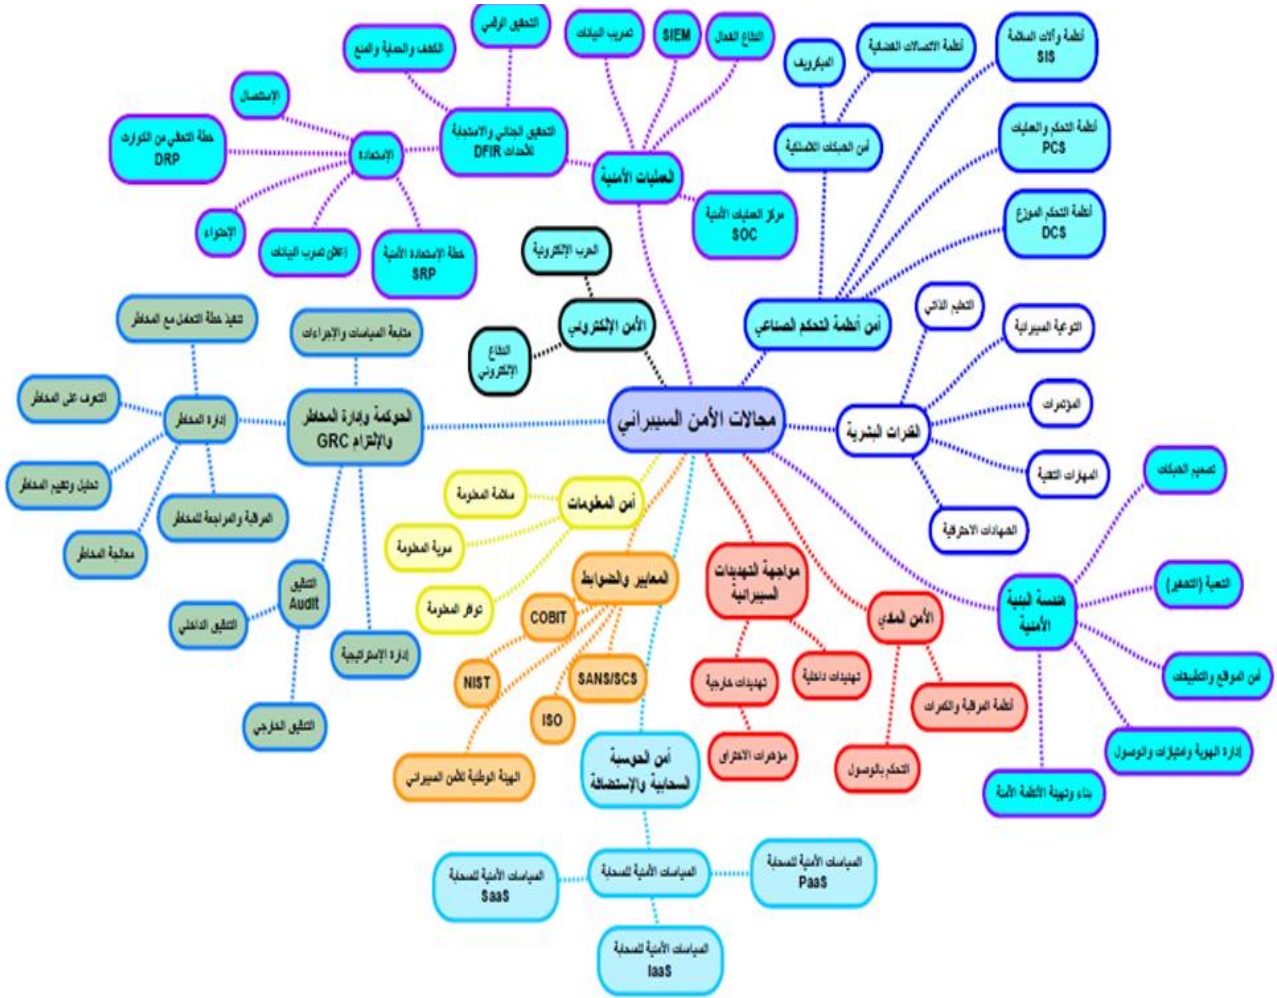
مجالات الأمن السيبراني

العمليات الأمنية
التحقيق الرقمي
تسريب البيانات
SIEM
الدفاع الفعال
الكشف والصيد والمنع
التحقيق الجنائي والاستجابة للأحداث DFIR
الاستعادة
الاستئصال
خطة التعافي من الكوارث DRP
الاحتواء
إعلان تسرب البيانات
خطة الاستعادة الأمنية SRP
مركز العمليات الأمنية SOC

أمن أنظمة التحكم الصناعي
أمن الشبكات الكلاسيكية
الميكرويف
أنظمة الاتصالات الفضائية
أنظمة وآلات السلامة SIS
أنظمة التحكم والعمليات PCS
أنظمة التحكم الموزع DCS

القدرات البشرية
التعليم الذاتي
التوعية السيبرانية
المؤتمرات
المهارات التقنية
الشهادات الاحترافية

هندسة البنية الأمنية
تصميم الشبكات
التعمية (التشفير)
أمن المواقع والتطبيقات
إدارة الهوية والامتيازات والوصول
بناء وتهيئة الأنظمة الأمنية

الأمن المادي
أنظمة المراقبة والكمرات
التحكم بالوصول

مواجهة التهديدات السيبرانية
تهديدات داخلية
تهديدات خارجية
مؤشرات الاختراق

أمن الحوسبة السحابية والاستضافة
السياسات الأمنية للسحابة
السياسات الأمنية للسحابة PaaS
السياسات الأمنية للسحابة SaaS
السياسات الأمنية للسحابة IaaS

المعايير والضوابط
COBIT
NIST
SANS/SCS
ISO
الهيئة الوطنية للأمن السيبراني

أمن المعلومات
سلامة المعلومة
سرية المعلومة
توفر المعلومة

الحوكمة وإدارة المخاطر والالتزام GRC
متابعة السياسات والإجراءات
إدارة المخاطر
تنفيذ خطة التعامل مع المخاطر
التعرف على المخاطر
تحليل وتقييم المخاطر
المراقبة والمراجعة للمخاطر
معالجة المخاطر
التدقيق Audit
التدقيق الداخلي
التدقيق الخارجي
إدارة الاستراتيجية

الأمن الإلكتروني
الحرب الإلكترونية
الدفاع الإلكتروني